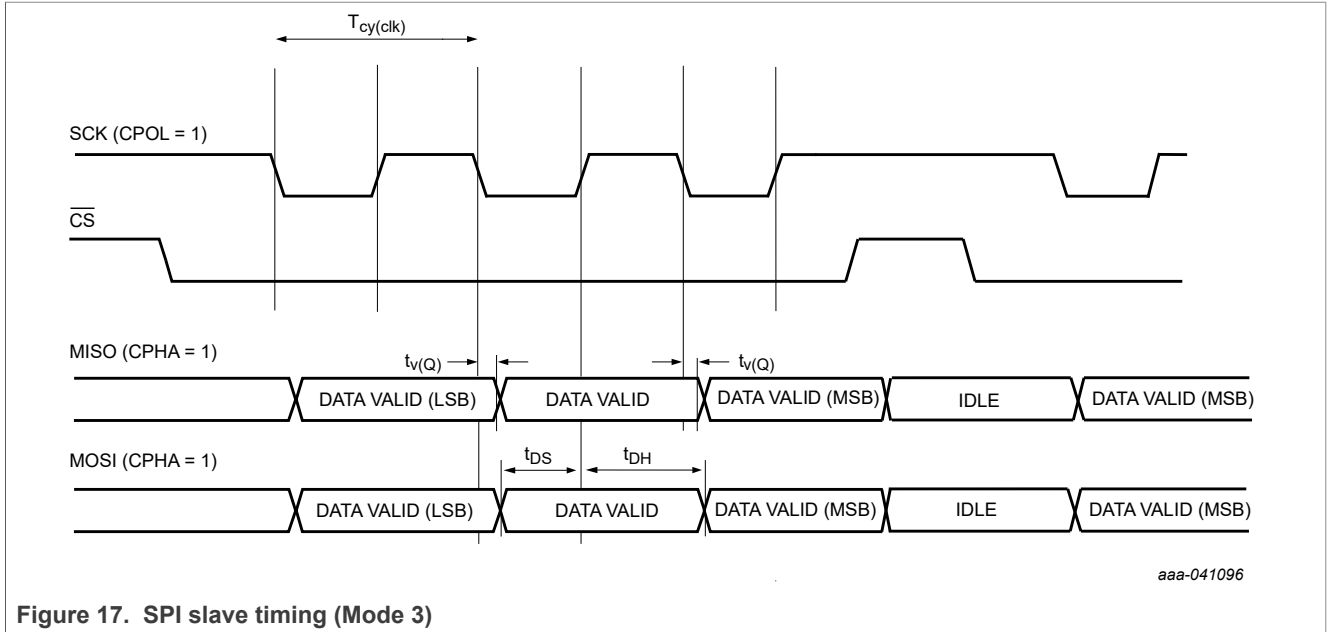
$T_{cy(clk)}$

SCK (CPOL = 1)

$\overline{CS}$

MISO (CPHA = 1)

$t_{v(Q)}$

$t_{v(Q)}$

DATA VALID (LSB)

DATA VALID

DATA VALID (MSB)

IDLE

DATA VALID (MSB)

MOSI (CPHA = 1)

$t_{DS}$

$t_{DH}$

DATA VALID (LSB)

DATA VALID

DATA VALID (MSB)

IDLE

DATA VALID (MSB)

aaa-041096

Figure 17. SPI slave timing (Mode 3)